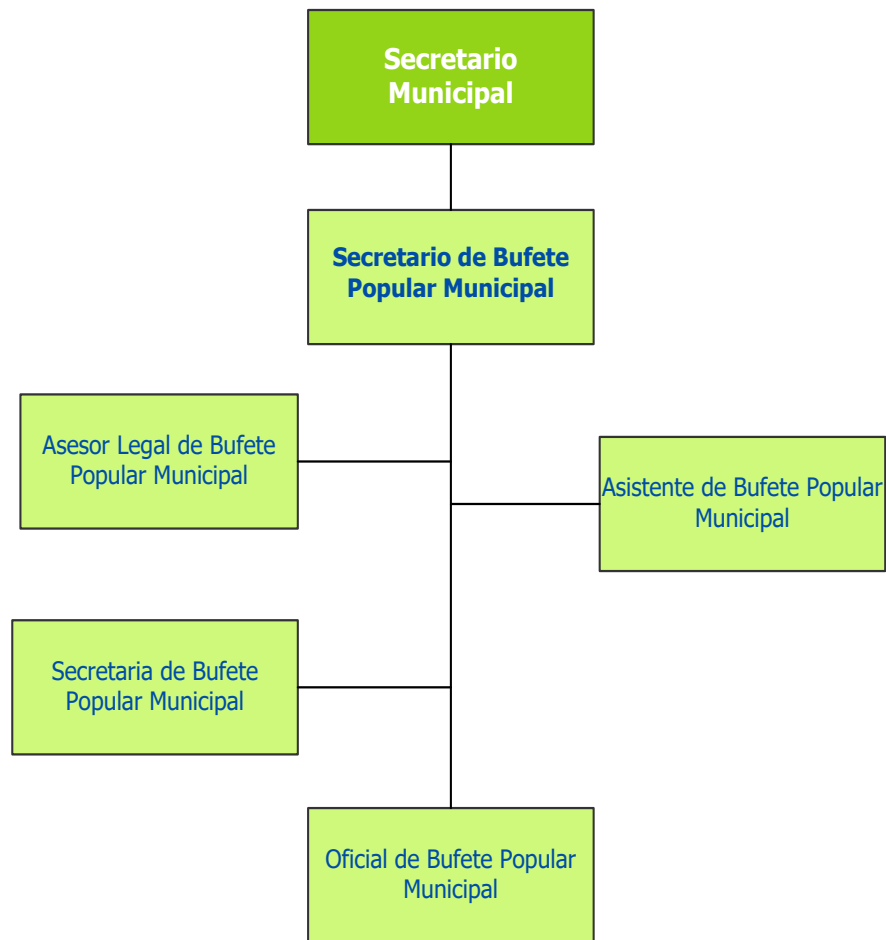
Secretario Municipal

Secretario de Bufete Popular Municipal

Asesor Legal de Bufete Popular Municipal

Asistente de Bufete Popular Municipal

Secretaria de Bufete Popular Municipal

Oficial de Bufete Popular Municipal